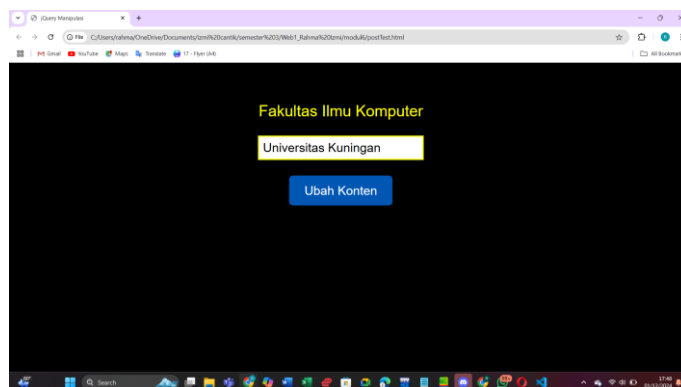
jQuery Manipulasi
File C:/Users/rahma/OneDrive/Documents/ilmi%20cantik/semester%203/Web1_Rahma%20ilmi/modul6/postTest.html
Gmail YouTube Maps Translate 17 - Flyer (A4)
All Bookmarks

Fakultas Ilmu Komputer

Universitas Kuningan

Ubah Konten

Search
17:40
01/12/2024